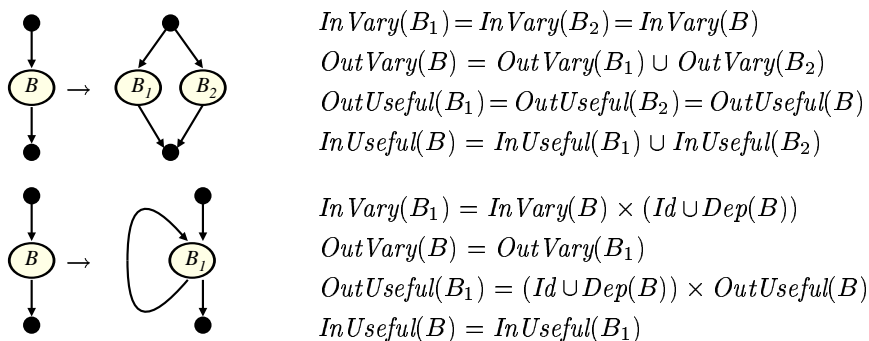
$B$ $\rightarrow$ $B_1$ $B_2$

$InVary(B_1) = InVary(B_2) = InVary(B)$
$OutVary(B) = OutVary(B_1) \cup OutVary(B_2)$
$OutUseful(B_1) = OutUseful(B_2) = OutUseful(B)$
$InUseful(B) = InUseful(B_1) \cup InUseful(B_2)$

$B$ $\rightarrow$ $B_1$

$InVary(B_1) = InVary(B) \times (Id \cup Dep(B))$
$OutVary(B) = OutVary(B_1)$
$OutUseful(B_1) = (Id \cup Dep(B)) \times OutUseful(B)$
$InUseful(B) = InUseful(B_1)$